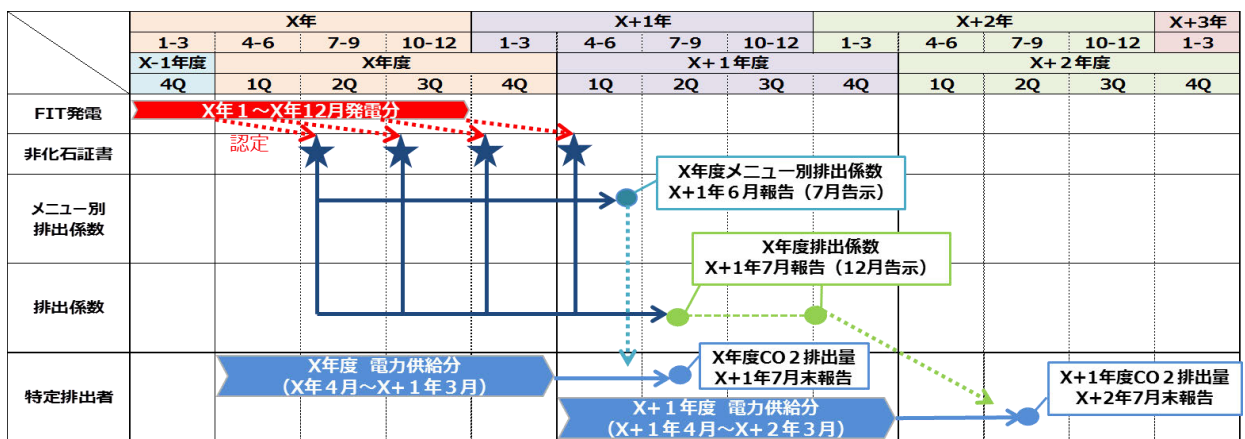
| | X年 | | | | X+1年 | | | | X+2年 | | | | X+3年 |
|---|---|---|---|---|---|---|---|---|---|---|---|---|---|
| | 1-3 | 4-6 | 7-9 | 10-12 | 1-3 | 4-6 | 7-9 | 10-12 | 1-3 | 4-6 | 7-9 | 10-12 | 1-3 |
| | X-1年度 | X年度 | | | | X+1年度 | | | | X+2年度 | | | |
| | 4Q | 1Q | 2Q | 3Q | 4Q | 1Q | 2Q | 3Q | 4Q | 1Q | 2Q | 3Q | 4Q |
| FIT発電 | | | | | | | | | | | | | |
| 非化石証書 | | | | | | | | | | | | | |
| メニュー別排出係数 | | | | | | | | | | | | | |
| 排出係数 | | | | | | | | | | | | | |
| 特定排出者 | | | | | | | | | | | | | |

X年１～X年12月発電分

認定

X年度メニュー別排出係数
X+1年６月報告（7月告示）

X年度排出係数
X+1年7月報告（12月告示）

X年度 電力供給分
（X年４月～X+１年３月）

X年度CO２排出量
X+1年7月末報告

X+１年度 電力供給分
（X+１年４月～X+２年３月）

X+1年度CO２排出量
X+2年7月末報告